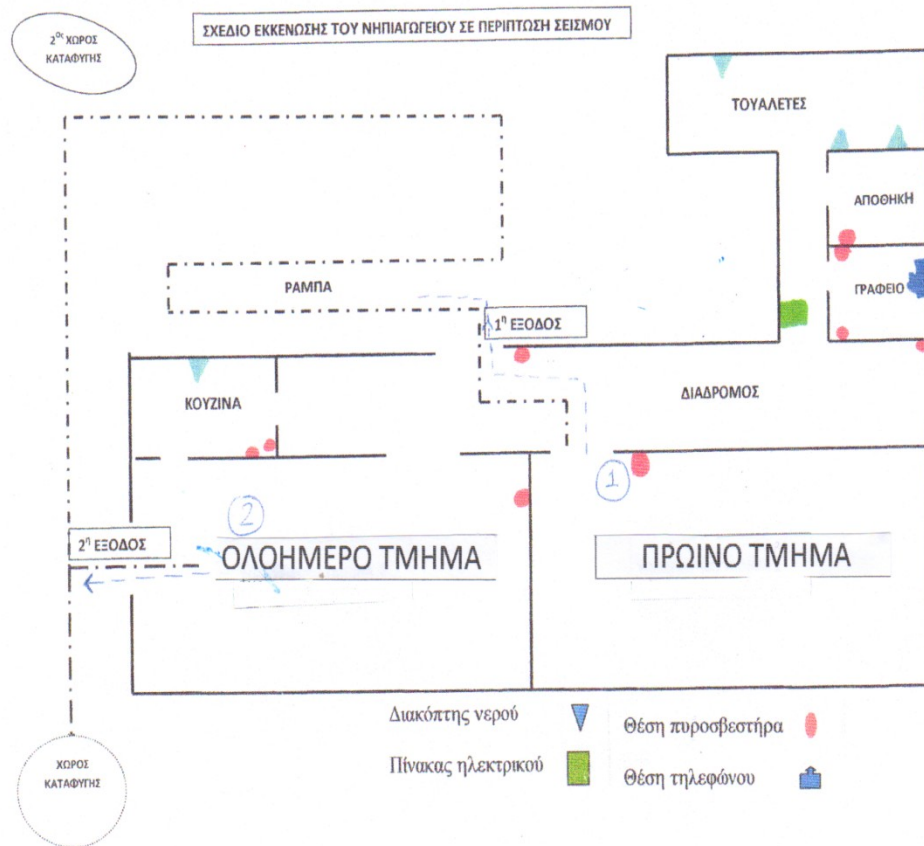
ΣΧΕΔΙΟ ΕΚΚΕΝΩΣΗΣ ΤΟΥ ΝΗΠΙΑΓΩΓΕΙΟΥ ΣΕ ΠΕΡΙΠΤΩΣΗ ΣΕΙΣΜΟΥ

$2^{ος}$ ΧΩΡΟΣ ΚΑΤΑΦΥΓΗΣ

ΤΟΥΑΛΕΤΕΣ

ΑΠΟΘΗΚΗ

ΓΡΑΦΕΙΟ

ΡΑΜΠΑ

$1^η$ ΕΞΟΔΟΣ

ΚΟΥΖΙΝΑ

ΔΙΑΔΡΟΜΟΣ

1

2

$2^η$ ΕΞΟΔΟΣ

ΟΛΟΗΜΕΡΟ ΤΜΗΜΑ

ΠΡΩΙΝΟ ΤΜΗΜΑ

Διακόπτης νερού

Θέση πυροσβεστήρα

Πίνακας ηλεκτρικού

Θέση τηλεφώνου

ΧΩΡΟΣ ΚΑΤΑΦΥΓΗΣ